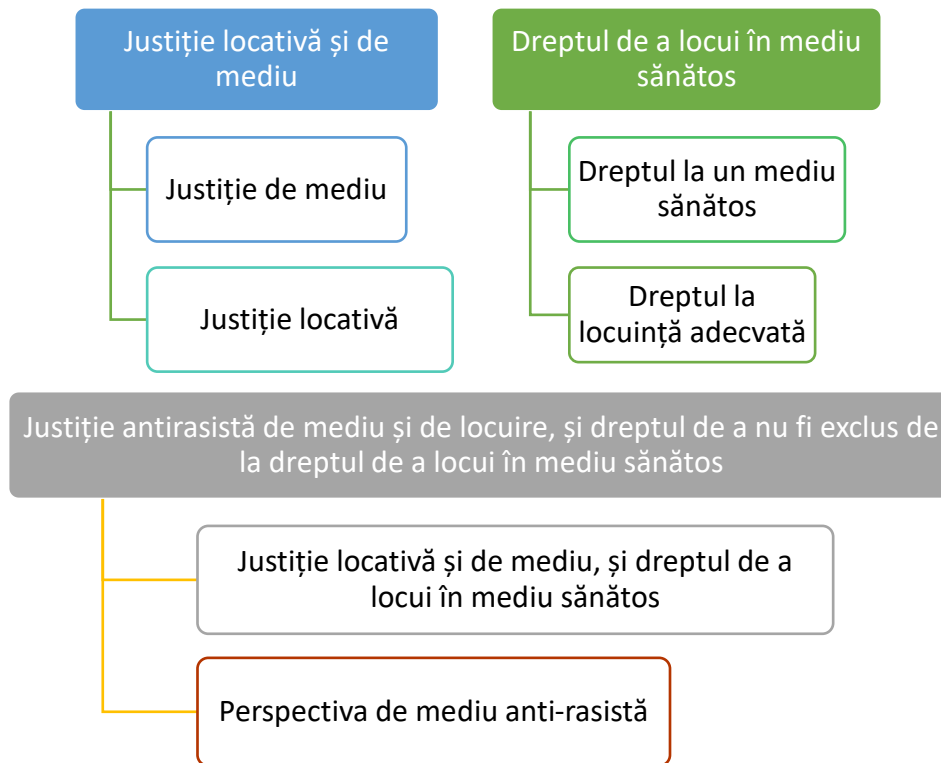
Justiție locativă și de mediu

Justiție de mediu

Justiție locativă

Dreptul de a locui în mediu sănătos

Dreptul la un mediu sănătos

Dreptul la locuință adecvată

Justiție antirasistă de mediu și de locuire, și dreptul de a nu fi exclus de la dreptul de a locui în mediu sănătos

Justiție locativă și de mediu, și dreptul de a locui în mediu sănătos

Perspectiva de mediu anti-rasistă